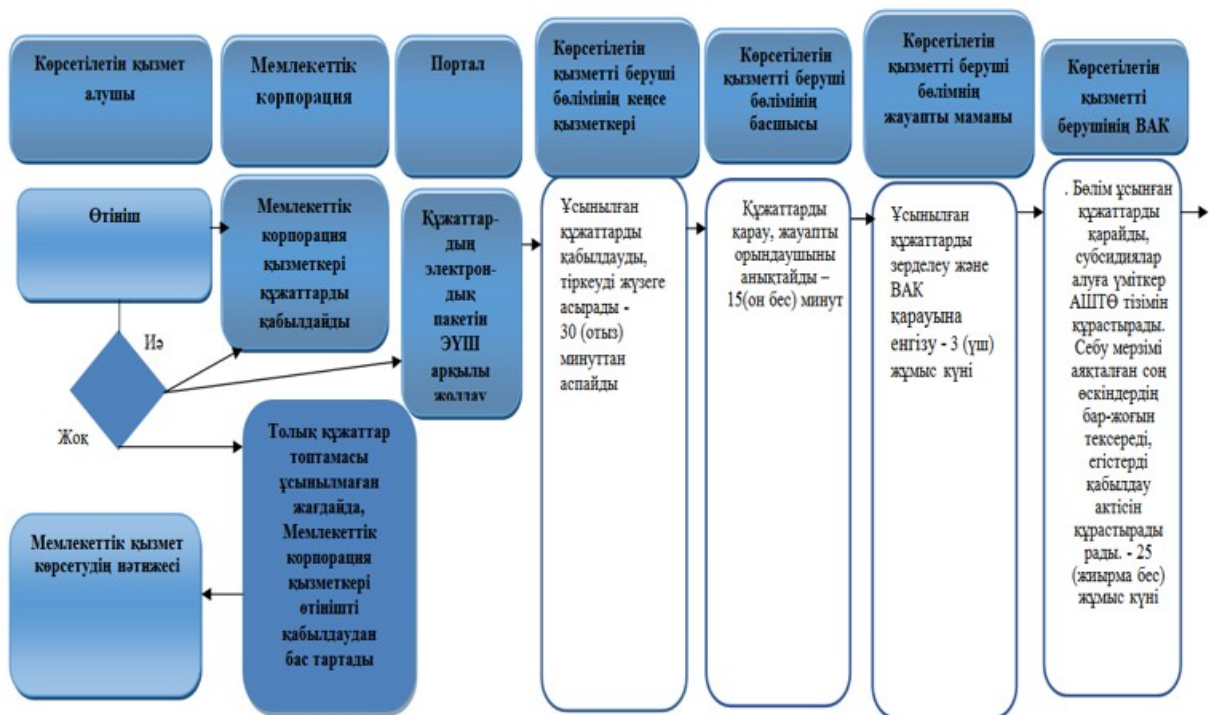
Көрсетілетін қызмет алушы

Мемлекеттік корпорация

Портал

Көрсетілетін қызметті беруші бөлімінің кеңсе қызметкері

Көрсетілетін қызметті беруші бөлімінің басшысы

Көрсетілетін қызметті беруші бөлімнің жауапты маманы

Көрсетілетін қызметті берушінің ВАК

Өтініш

Мемлекеттік корпорация қызметкері құжаттарды қабылдайды

Құжаттардың электрондық пакетін ЭҮШ арқылы жолдау

Ұсынылған құжаттарды қабылдауды, тіркеуді жүзеге асырады - 30 (отыз) минуттан аспайды

Құжаттарды қарау, жауапты орындаушыны анықтайды – 15(он бес) минут

Ұсынылған құжаттарды зерделеу және ВАК қарауына енгізу - 3 (үш) жұмыс күні

. Бөлім ұсынған құжаттарды қарайды, субсидиялар алуға үміткер АШТӨ тізімін құрастырады. Себу мерзімі аяқталған соң өскіндердің бар-жоғын тексереді, егістерді қабылдау актісін құрастырады рады. - 25 (жиырма бес) жұмыс күні

Иә

Жоқ

Толық құжаттар топтамасы ұсынылмаған жағдайда, Мемлекеттік корпорация қызметкері өтінішті қабылдаудан бас тартады

Мемлекеттік қызмет көрсетудің нәтижесі